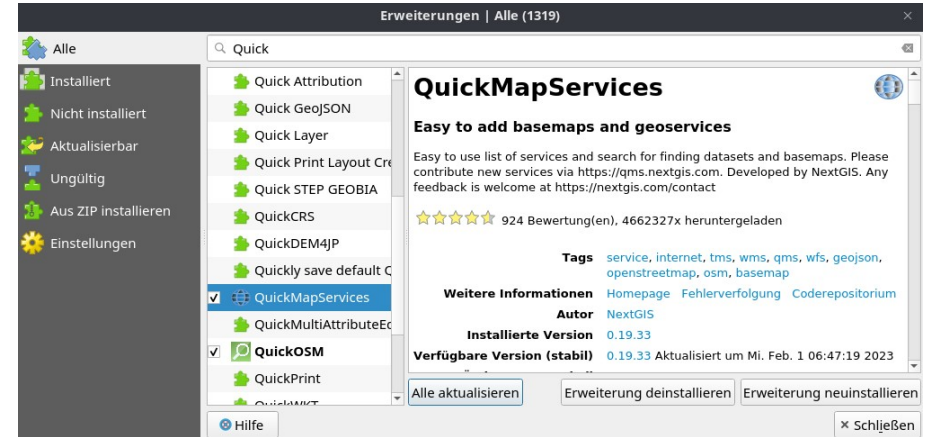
Erweiterungen | Alle (1319)

Alle
Installiert
Nicht installiert
Aktualisierbar
Ungültig
Aus ZIP installieren
Einstellungen

Quick

Quick Attribution
Quick GeoJSON
Quick Layer
Quick Print Layout Cre
Quick STEP GEOBIA
QuickCRS
QuickDEM4JP
Quickly save default Q
QuickMapServices
QuickMultiAttributeEd
QuickOSM
QuickPrint
QuickWKT

QuickMapServices

Easy to add basemaps and geoservices

Easy to use list of services and search for finding datasets and basemaps. Please contribute new services via https://qms.nextgis.com. Developed by NextGIS. Any feedback is welcome at https://nextgis.com/contact

924 Bewertung(en), 4662327x heruntergeladen

| | |
|---|---|
| Tags | service, internet, tms, wms, qms, wfs, geojson, openstreetmap, osm, basemap |
| Weitere Informationen | Homepage Fehlerverfolgung Coderepositorium |
| Autor | NextGIS |
| Installierte Version | 0.19.33 |
| Verfügbare Version (stabil) | 0.19.33 Aktualisiert um Mi. Feb. 1 06:47:19 2023 |

Alle aktualisieren
Erweiterung deinstallieren
Erweiterung neuinstallieren
Hilfe
Schließen